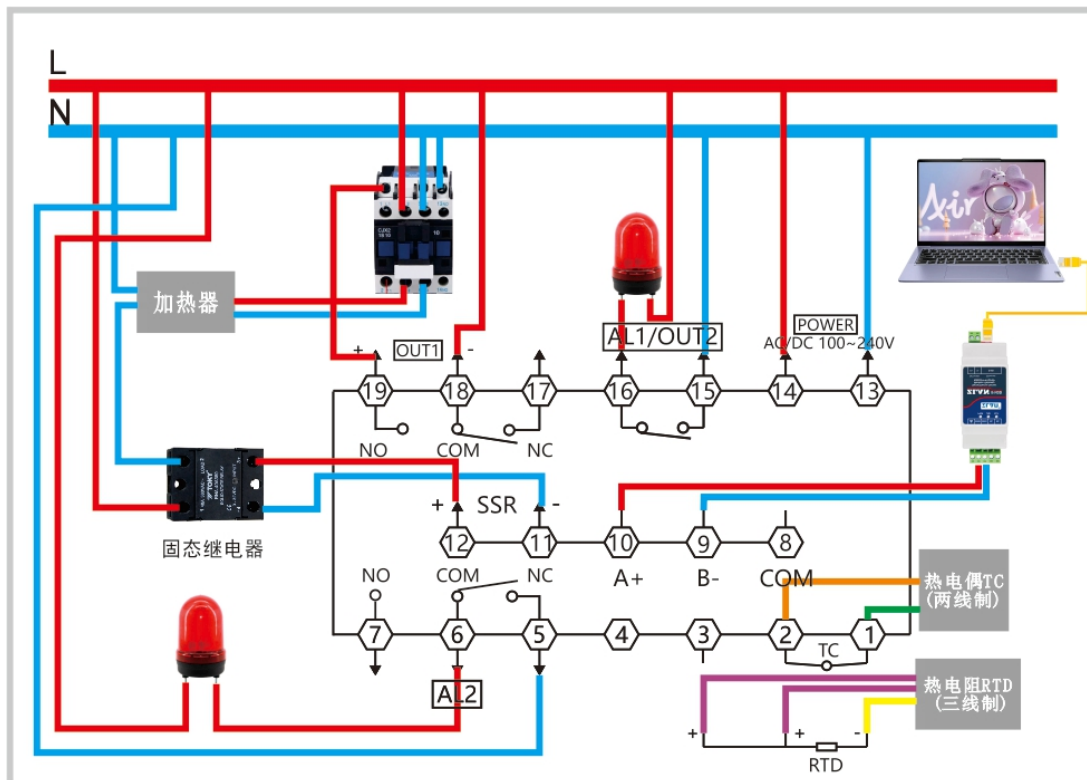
L
N

加热器

+ OUT1 -

AL1/OUT2

POWER
AC/DC 100~240V

19 18 17 16 15 14 13

NO COM NC

+ SSR -

12 11 10 9 8

A+ B- COM

固态继电器

NO COM NC

7 6 5 4 3 2 1

TC

AL2

热电偶TC
(两线制)

热电阻RTD
(三线制)

+ + -
RTD